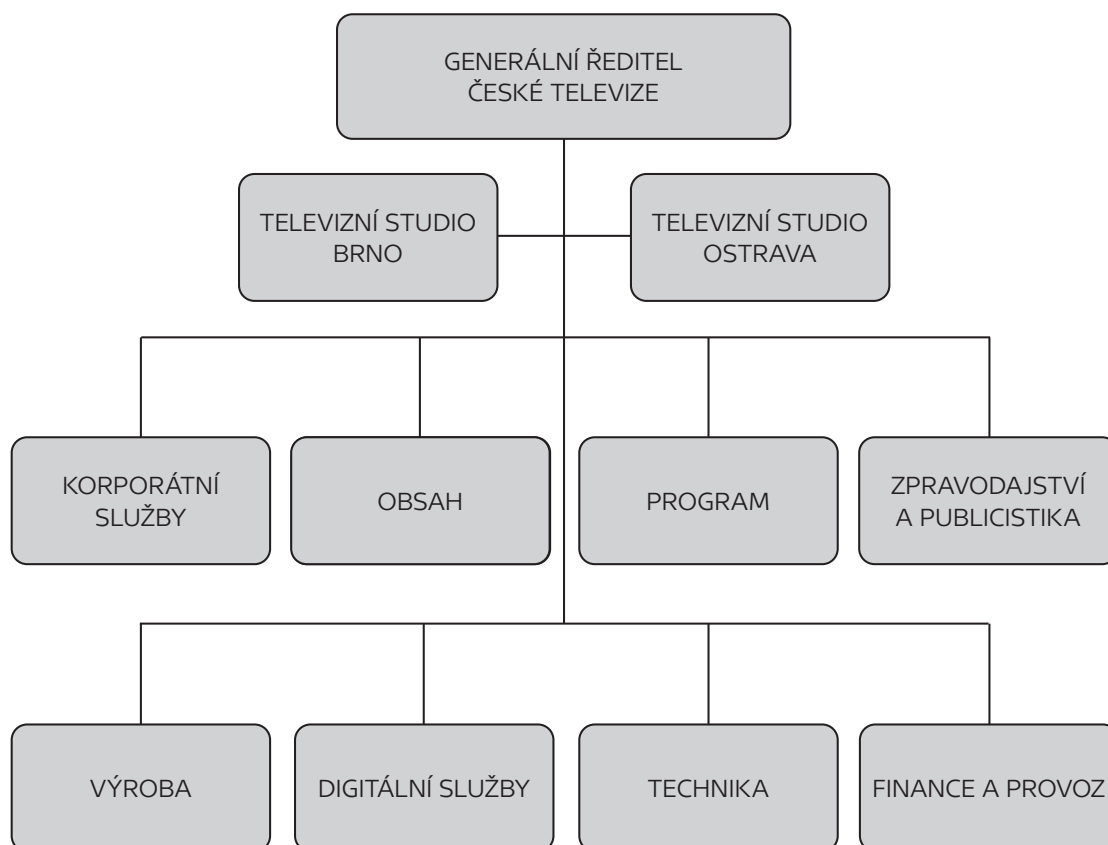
GENERÁLNÍ ŘEDITEL ČESKÉ TELEVIZE

TELEVIZNÍ STUDIO BRNO

TELEVIZNÍ STUDIO OSTRAVA

KORPORÁTNÍ SLUŽBY

OBSAH

PROGRAM

ZPRAVODAJSTVÍ A PUBLICISTIKA

VÝROBA

DIGITÁLNÍ SLUŽBY

TECHNIKA

FINANCE A PROVOZ